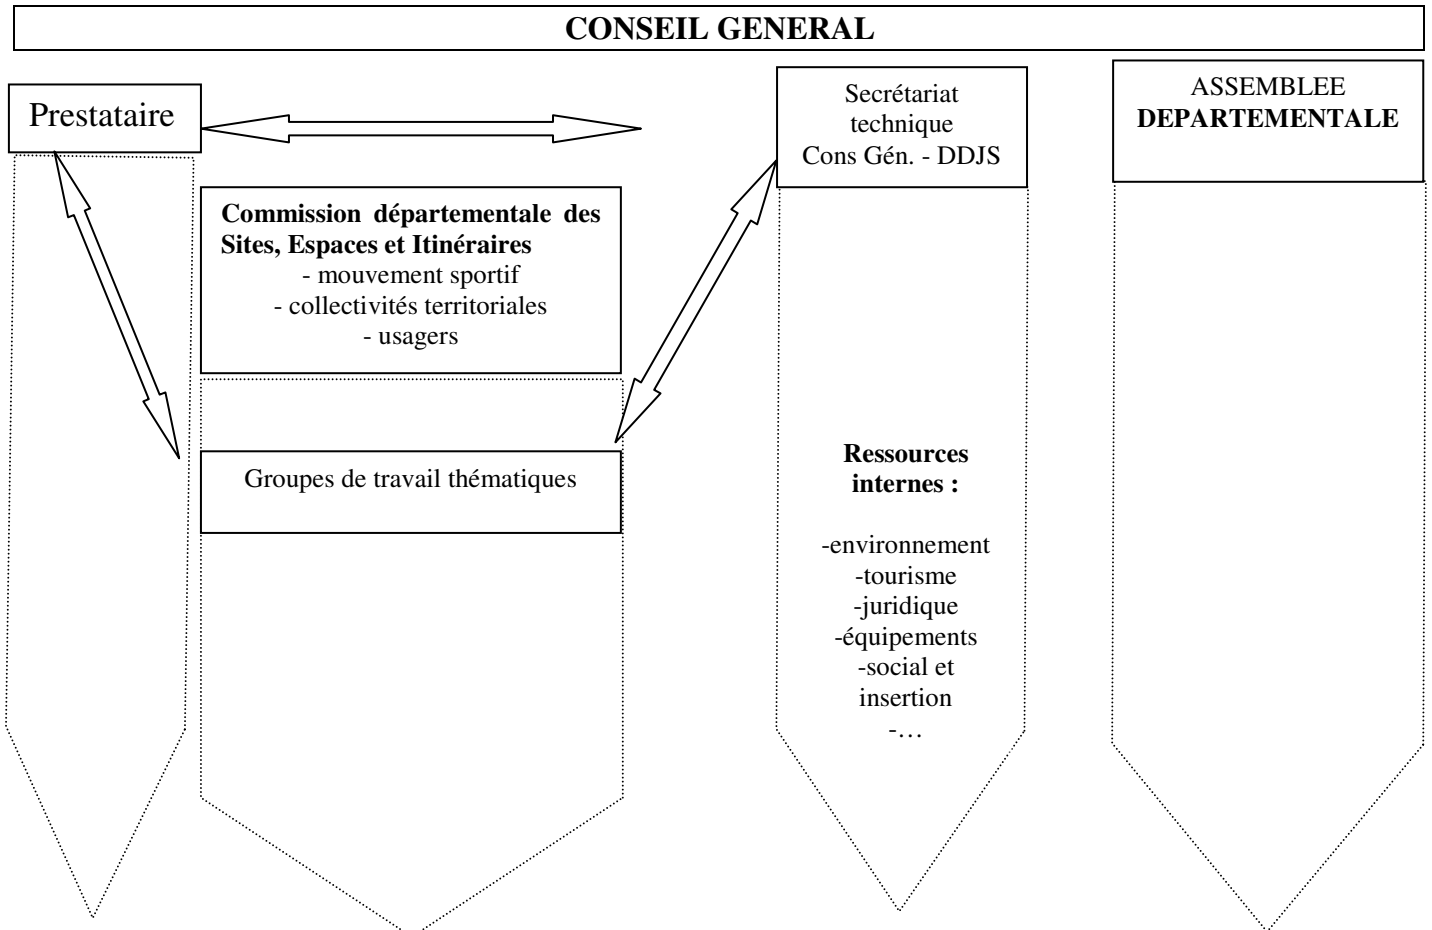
CONSEIL GENERAL

Prestataire

Secrétariat technique Cons Gén. - DDJS

ASSEMBLEE DEPARTEMENTALE

Commission départementale des Sites, Espaces et Itinéraires
- mouvement sportif
- collectivités territoriales
- usagers

Groupes de travail thématiques

Ressources internes :

-environnement
-tourisme
-juridique
-équipements
-social et insertion
-…